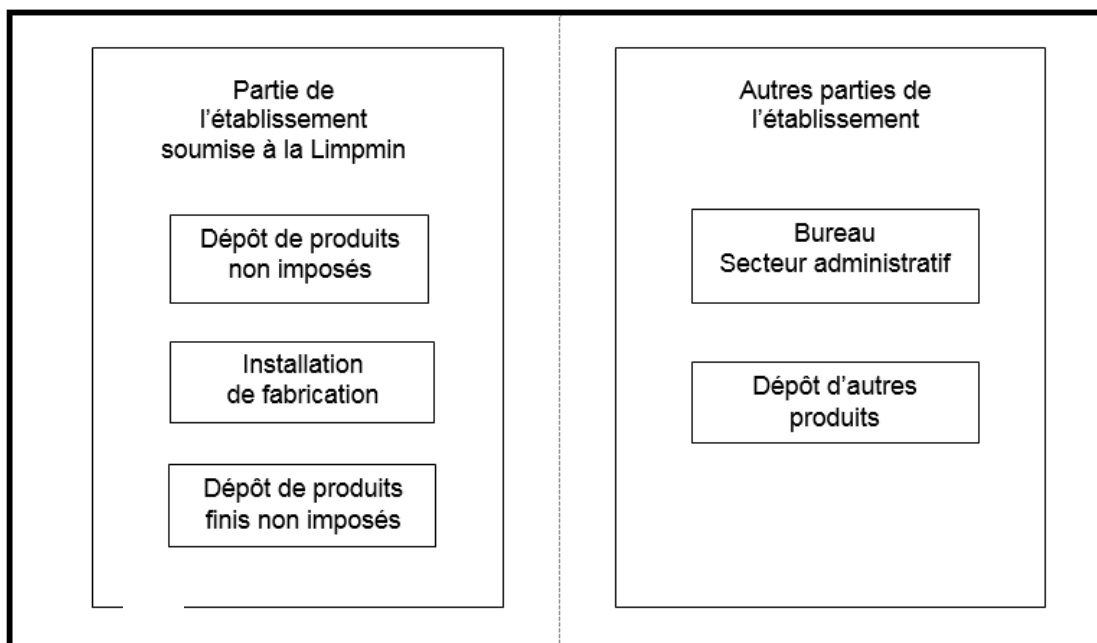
Partie de l’établissement soumise à la Limpmin

Dépôt de produits non imposés

Installation de fabrication

Dépôt de produits finis non imposés

Autres parties de l’établissement

Bureau
Secteur administratif

Dépôt d’autres produits